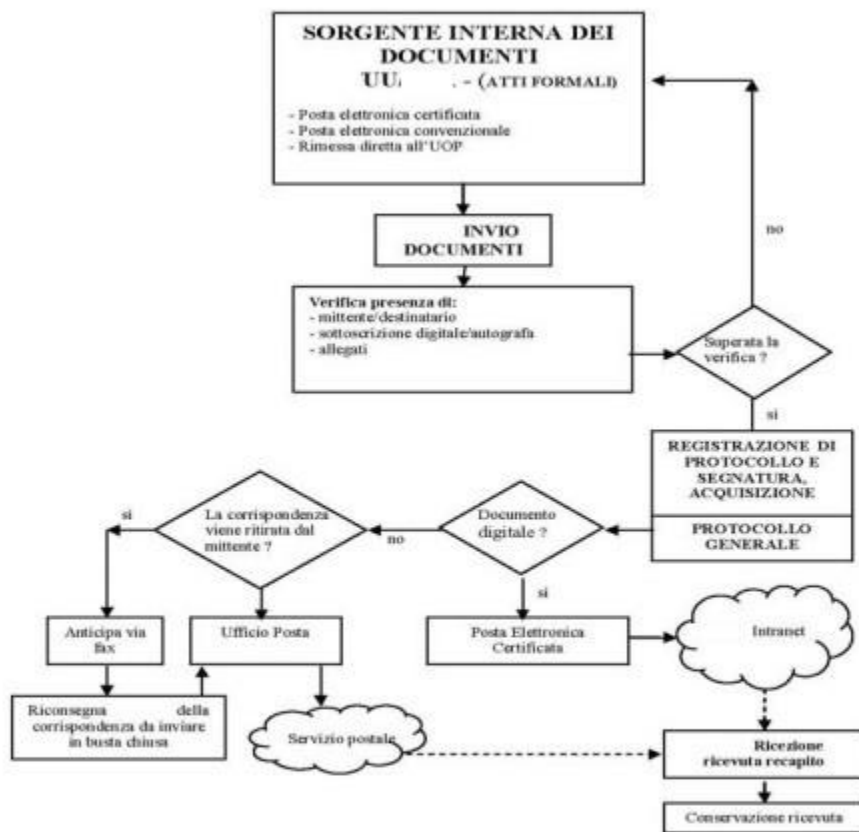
SORGENTE INTERNA DEI DOCUMENTI
UU. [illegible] - (ATTI FORMALI)

- Posta elettronica certificata
- Posta elettronica convenzionale
- Rimessa diretta all'UOP

INVIO DOCUMENTI

Verifica presenza di:
- mittente/destinatario
- sottoscrizione digitale/autografa
- allegati

Superata la verifica ?

no

si

REGISTRAZIONE DI PROTOCOLLO E SEGNATURA, ACQUISIZIONE

PROTOCOLLO GENERALE

Documento digitale ?

no

La corrispondenza viene ritirata dal mittente ?

si

si

Anticipa via fax

Ufficio Posta

Posta Elettronica Certificata

Intranet

Riconsegna della corrispondenza da inviare in busta chiusa

Servizio postale

Ricezione ricevuta recapito

Conservazione ricevuta